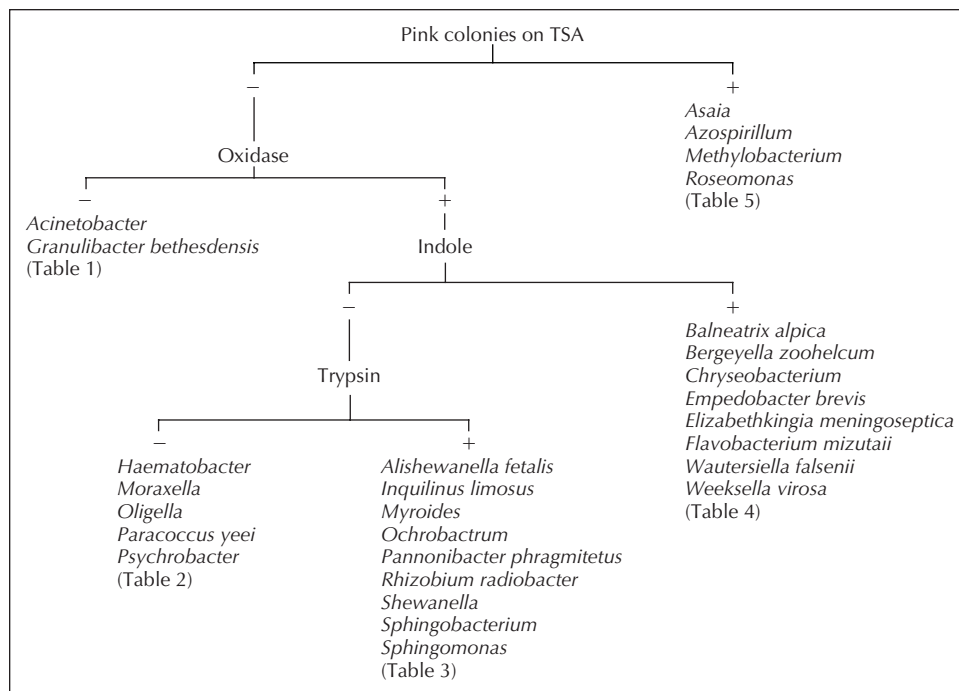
Pink colonies on TSA

−

Oxidase

−
Acinetobacter
Granulibacter bethesdensis
(Table 1)

+
Indole

−

Trypsin

−
Haematobacter
Moraxella
Oligella
Paracoccus yeei
Psychrobacter
(Table 2)

+
Alishewanella fetalis
Inquilinus limosus
Myroides
Ochrobactrum
Pannonibacter phragmitetus
Rhizobium radiobacter
Shewanella
Sphingobacterium
Sphingomonas
(Table 3)

+
Balneatrix alpica
Bergeyella zoohelcum
Chryseobacterium
Empedobacter brevis
Elizabethkingia meningoseptica
Flavobacterium mizutaii
Wautersiella falsenii
Weeksella virosa
(Table 4)

+
Asaia
Azospirillum
Methylobacterium
Roseomonas
(Table 5)